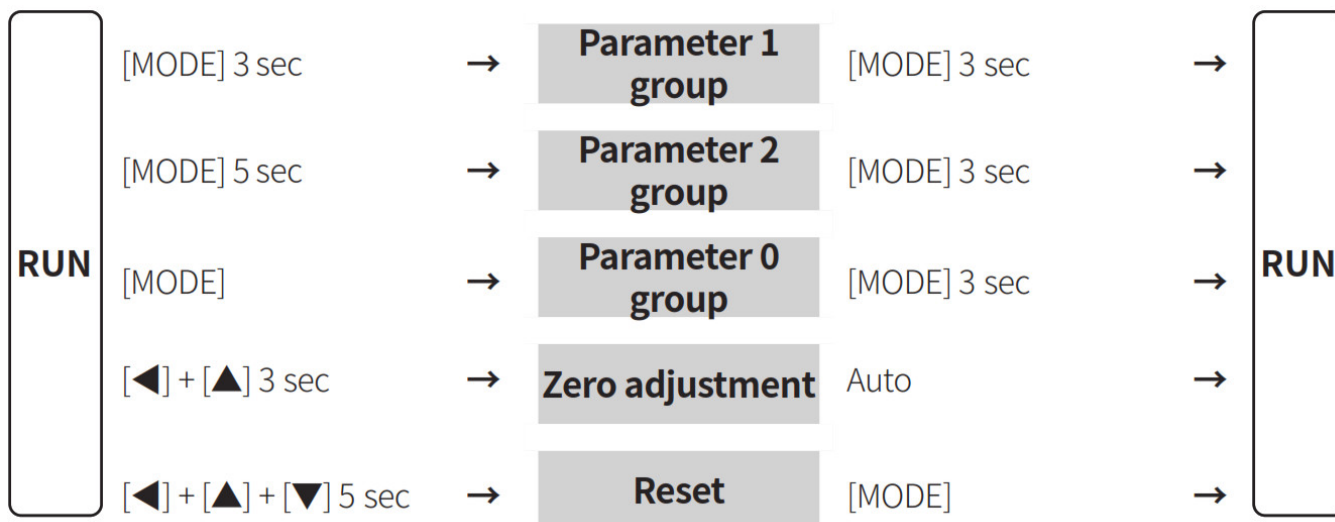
RUN

[MODE] 3 sec → Parameter 1 group [MODE] 3 sec →

[MODE] 5 sec → Parameter 2 group [MODE] 3 sec →

[MODE] → Parameter 0 group [MODE] 3 sec →

[◀] + [▲] 3 sec → Zero adjustment Auto →

[◀] + [▲] + [▼] 5 sec → Reset [MODE] →

RUN